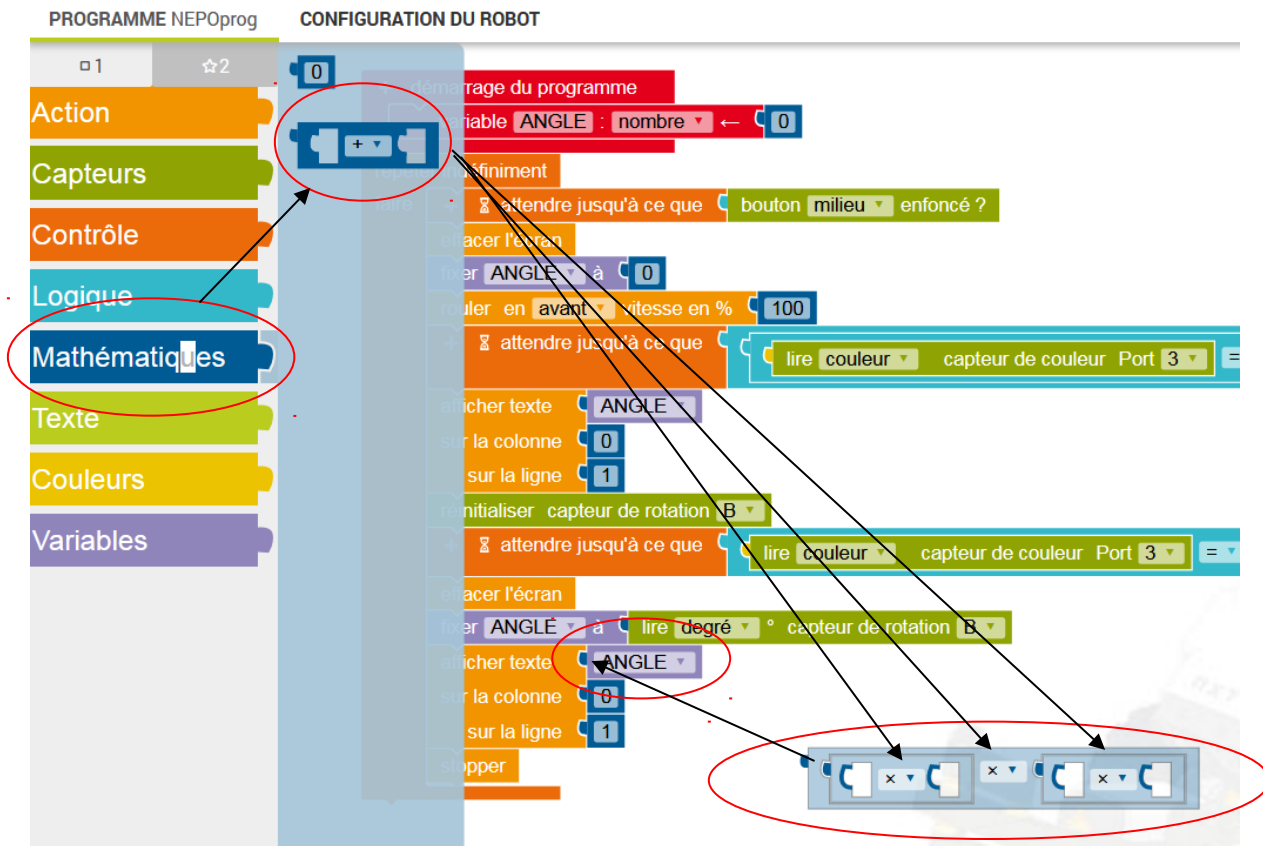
PROGRAMME NEPOprog
CONFIGURATION DU ROBOT

1
2

Action
Capteurs
Contrôle
Logique
Mathématiques
Texte
Couleurs
Variables

0
+

démarrage du programme
variable ANGLE : nombre ← 0
répéter indéfiniment
faire
attendre jusqu'à ce que bouton milieu enfoncé ?
effacer l'écran
fixer ANGLE à 0
rouler en avant vitesse en % 100
attendre jusqu'à ce que lire couleur capteur de couleur Port 3 =
afficher texte ANGLE
sur la colonne 0
sur la ligne 1
réinitialiser capteur de rotation B
attendre jusqu'à ce que lire couleur capteur de couleur Port 3 =
effacer l'écran
fixer ANGLE à lire degré ° capteur de rotation B
afficher texte ANGLE
sur la colonne 0
sur la ligne 1
stopper

×
×
×